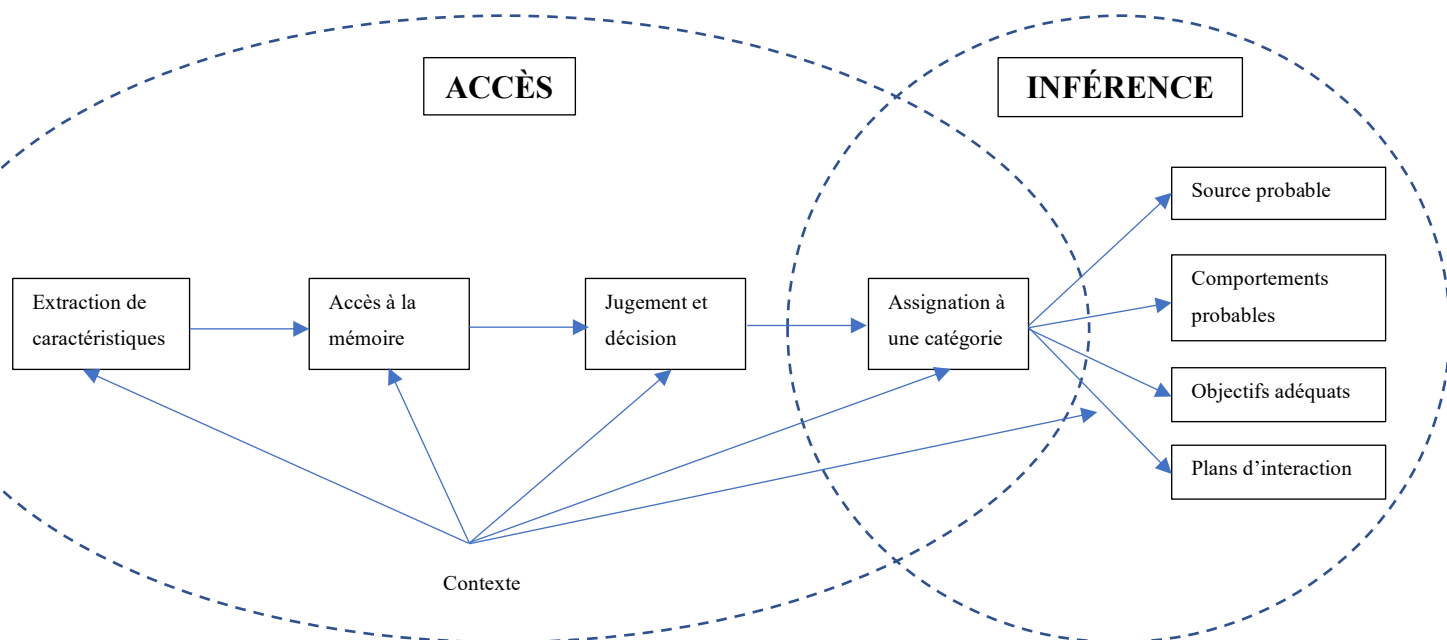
ACCÈS

INFÉRENCE

Extraction de caractéristiques

Accès à la mémoire

Jugement et décision

Assignation à une catégorie

Source probable

Comportements probables

Objectifs adéquats

Plans d'interaction

Contexte